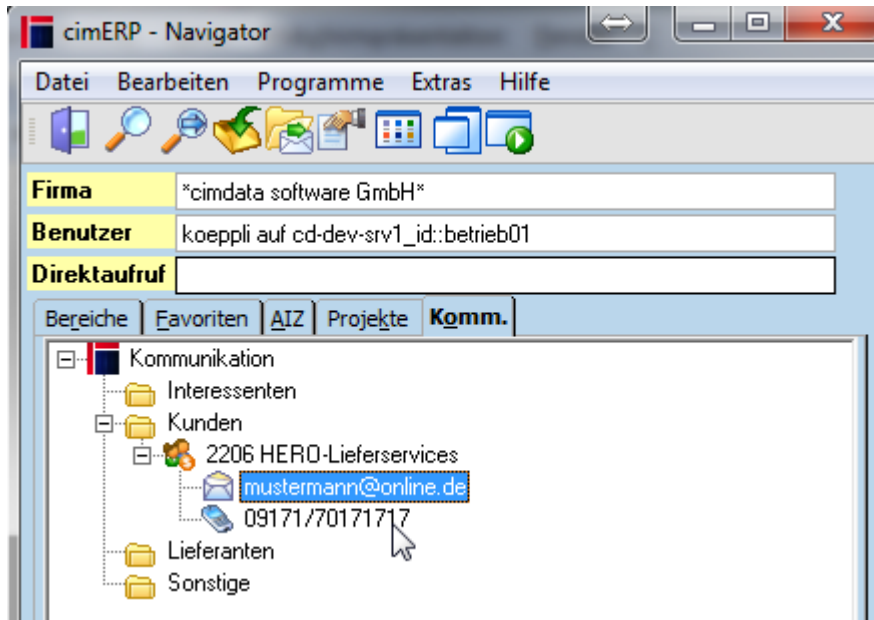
cimERP - Navigator

Datei Bearbeiten Programme Extras Hilfe

Firma *cimdata software GmbH*
Benutzer koeppli auf cd-dev-srv1_id::betrieb01
Direktaufruf

Bereiche Favoriten AIZ Projekte Komm.

Kommunikation
Interessenten
Kunden
2206 HERO-Lieferservices
mustermann@online.de
09171/70171717
Lieferanten
Sonstige